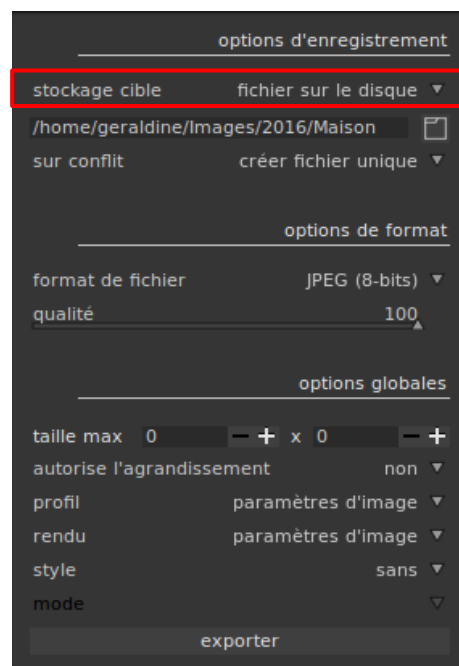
options d'enregistrement

stockage cible fichier sur le disque ▼

/home/geraldine/Images/2016/Maison

sur conflit créer fichier unique ▼

options de format

format de fichier JPEG (8-bits) ▼

qualité 100

options globales

taille max 0 − + x 0 − +

autorise l'agrandissement non ▼

profil paramètres d'image ▼

rendu paramètres d'image ▼

style sans ▼

mode

exporter